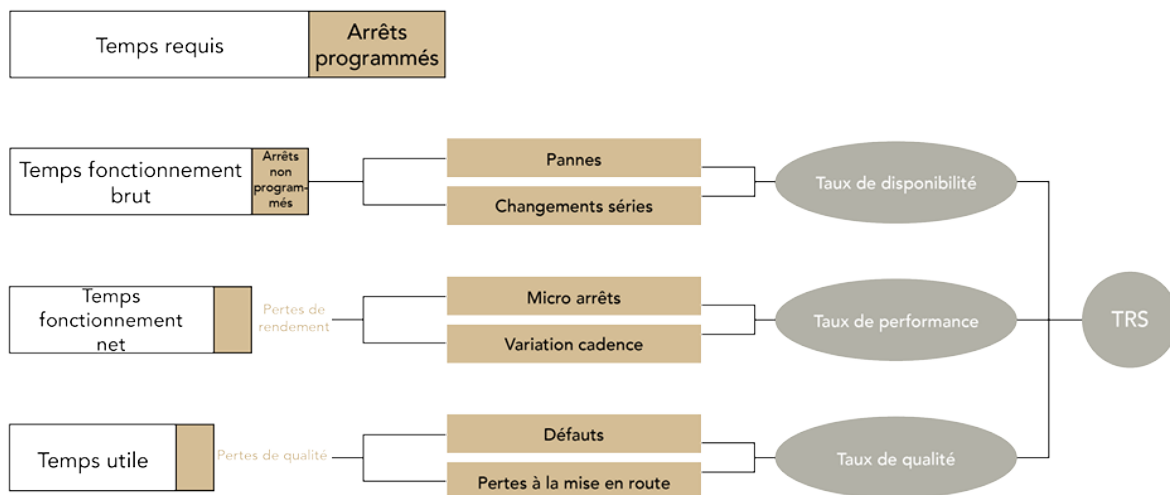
Temps requis

Arrêts programmés

Temps fonctionnement brut

Arrêts non programmés

Pannes

Changements séries

Taux de disponibilité

Temps fonctionnement net

Pertes de rendement

Micro arrêts

Variation cadence

Taux de performance

TRS

Temps utile

Pertes de qualité

Défauts

Pertes à la mise en route

Taux de qualité